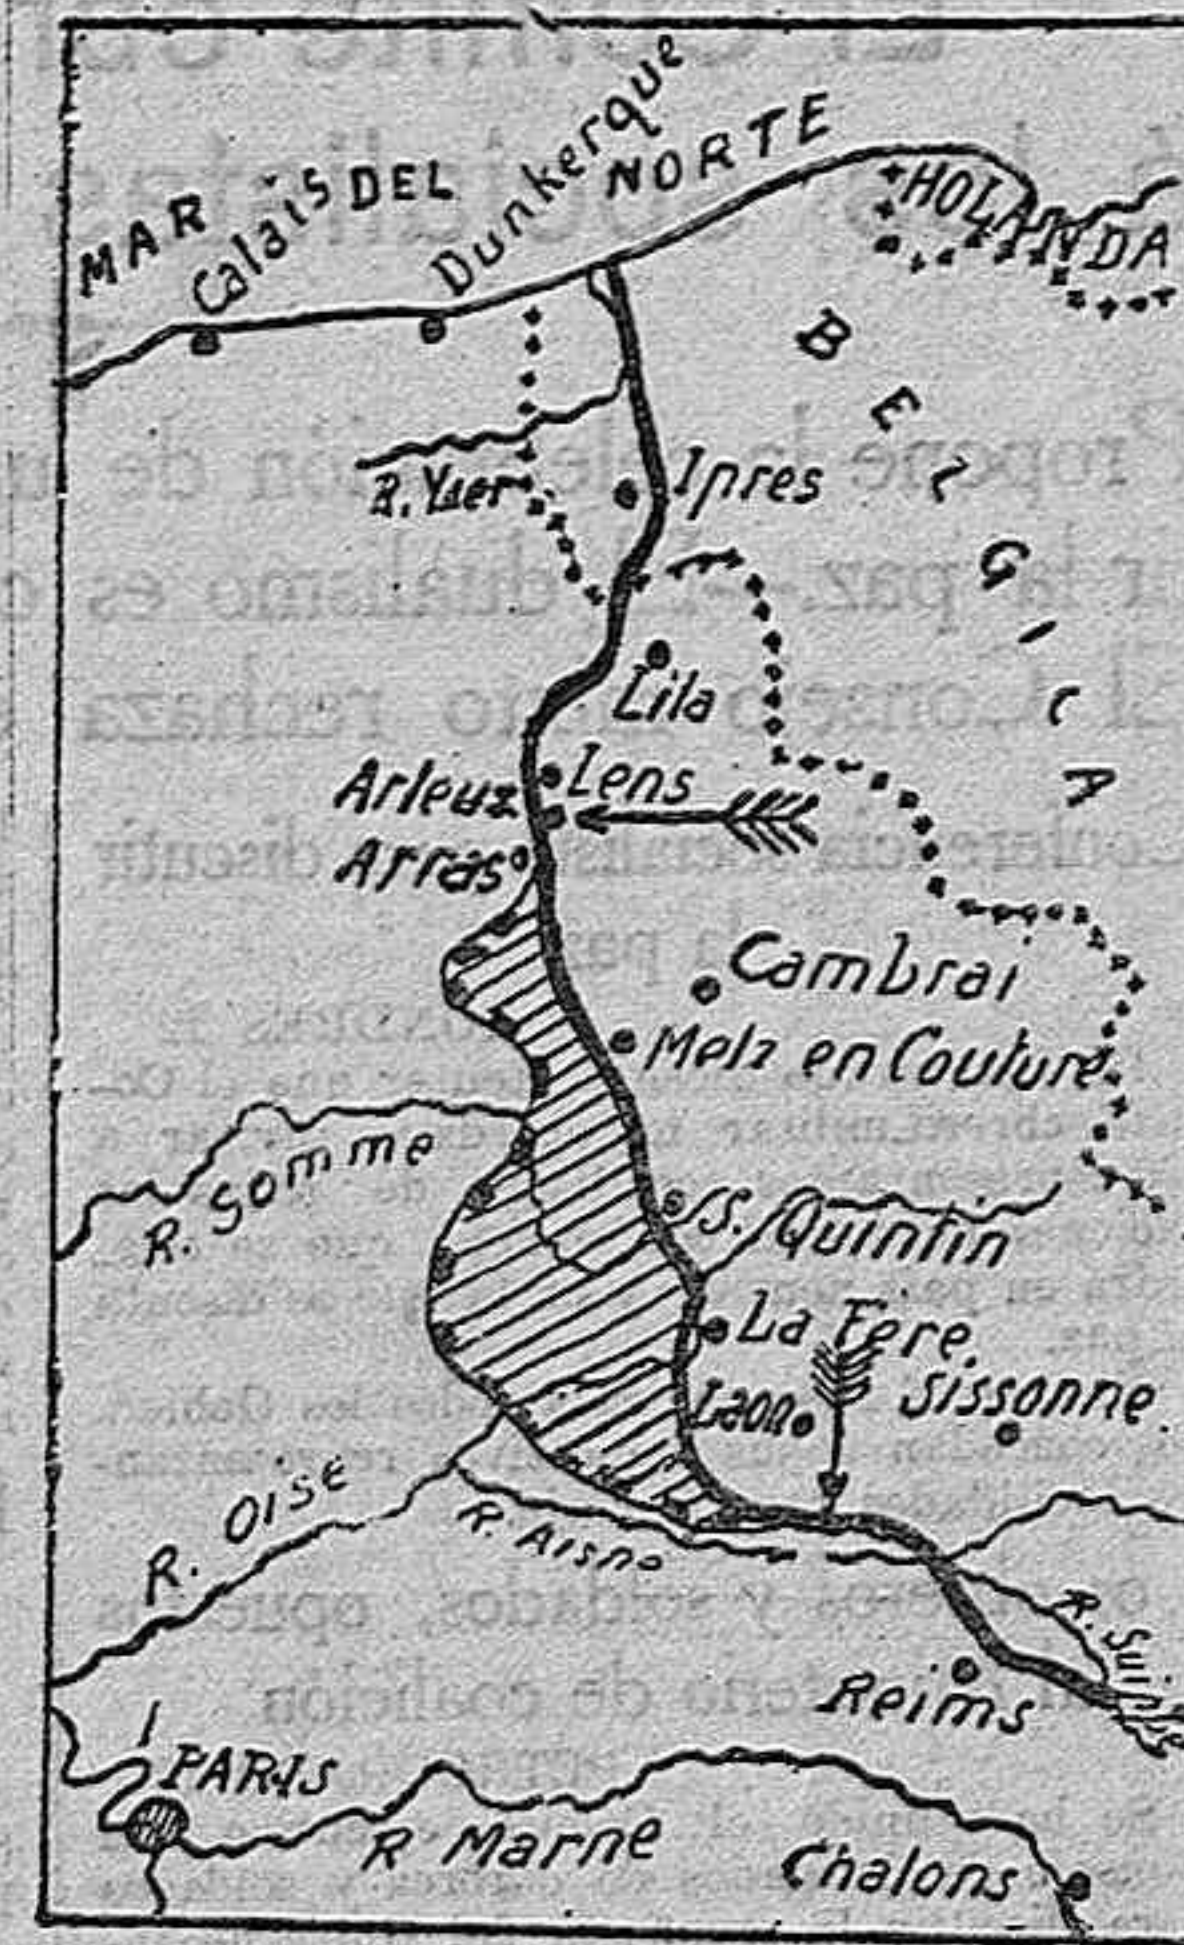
MAR Calais DEL Dunkerque NORTE

HOLANDA

BELGICA

R. Yser

Ipres

Lila

Arleux Lens

Arras

Cambrai

Metz en Couture

R. Somme

S. Quintin

La Fere

Laon

Sissonne

R. Oise

R. Aisne

R. Suippe

Reims

PARIS

R. Marne

Chalons